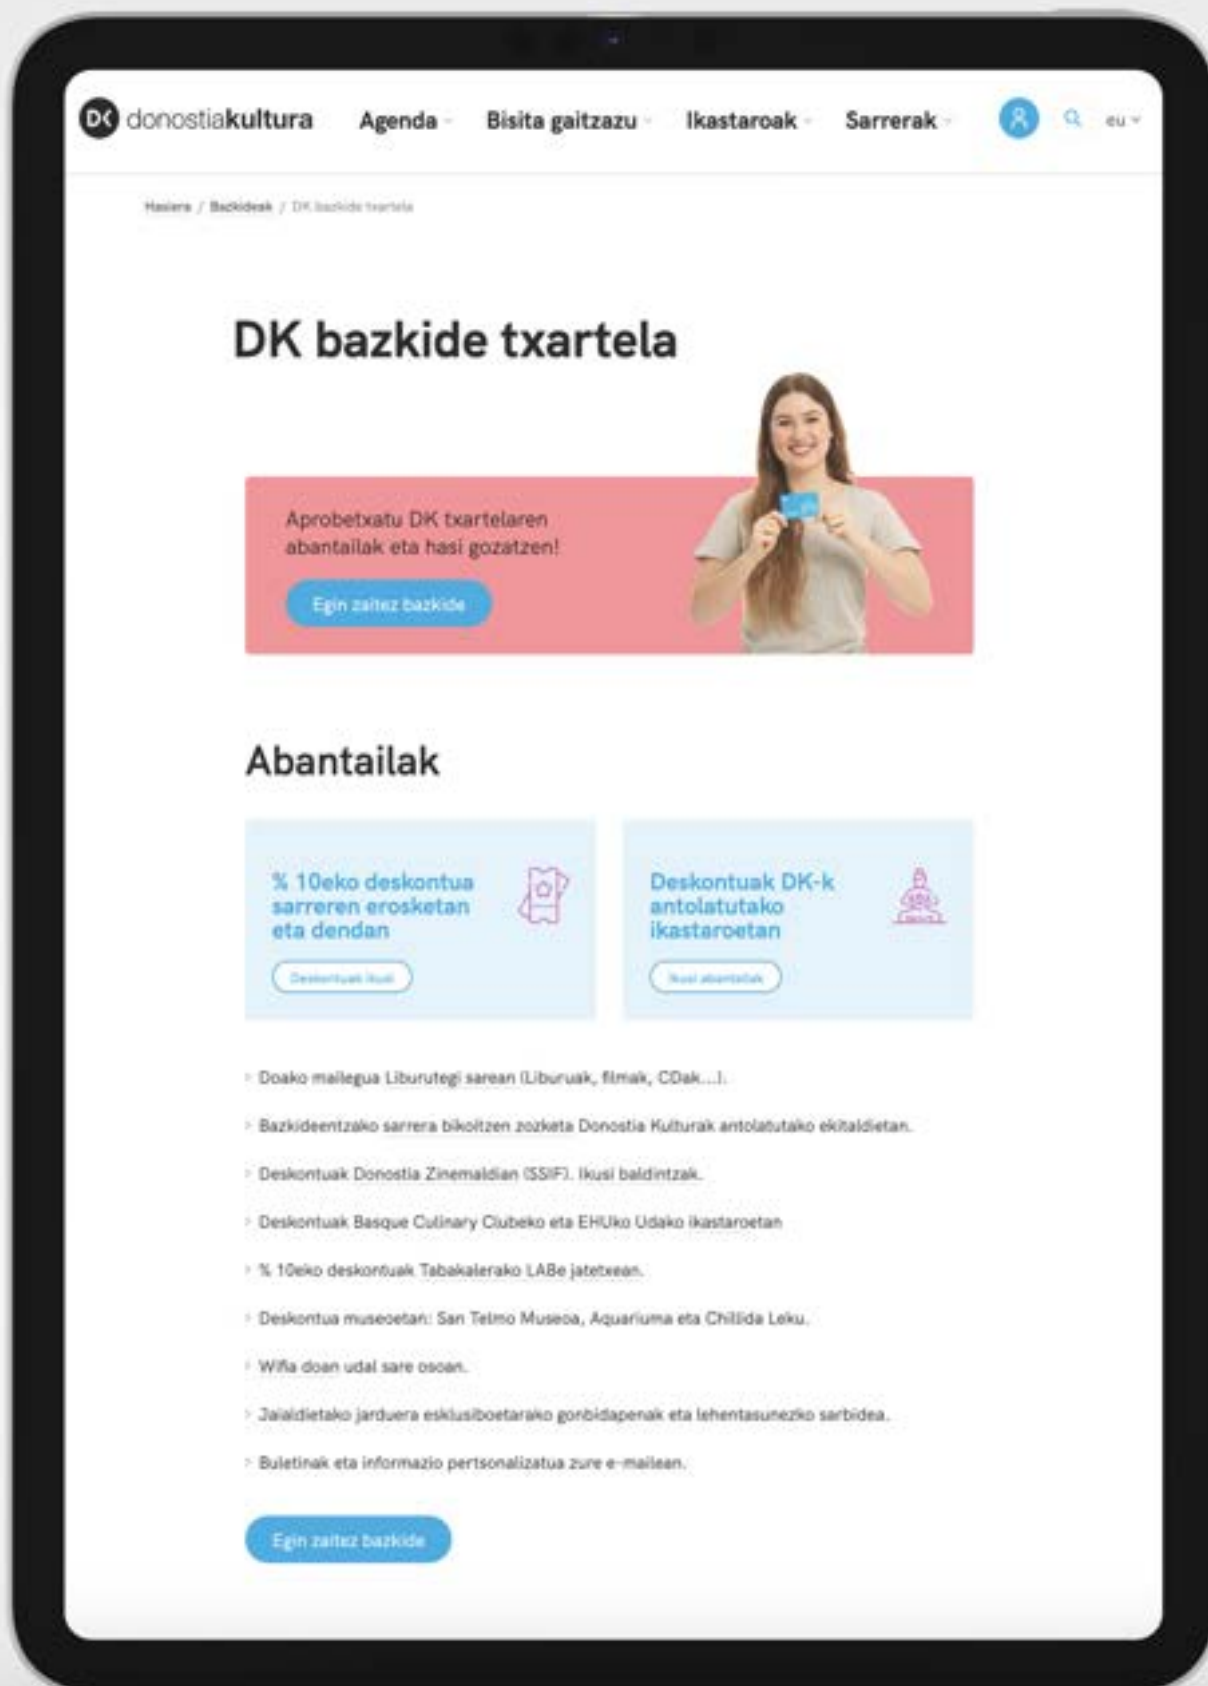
DK donostiakultura Agenda Bisita gaitzazu Ikastaroak Sarrerak eu

Hasiera / Bazkideak / DK bazkide txartela

DK bazkide txartela

Aprobetxatu DK txartelaren abantailak eta hasi gozatzen!

Egin zaitez bazkide

Abantailak

% 10eko deskontua sarreren erosketan eta dendan

Deskontuak ikusi

Deskontuak DK-k antolatutako ikastaroetan

Ikusi abantailak

Doako mailegua Liburutegi sarean (Liburuak, filmak, CDak...).

Bazkideentzako sarrera bikoitzen zozketa Donostia Kulturak antolatutako ekitaldietan.

Deskontuak Donostia Zinemaldian (SSIF). Ikusi baldintzak.

Deskontuak Basque Culinary Clubeko eta EHUko Udako ikastaroetan

% 10eko deskontuak Tabakalerako LABe jatetxean.

Deskontua museoetan: San Telmo Museoa, Aquariuma eta Chillida Leku.

Wifia doan udal sare osoan.

Jaialdietako jarduera esklusiboetarako gonbidapenak eta lehentasunezko sarbidea.

Buletinak eta informazio pertsonalizatua zure e-mailean.

Egin zaitez bazkide